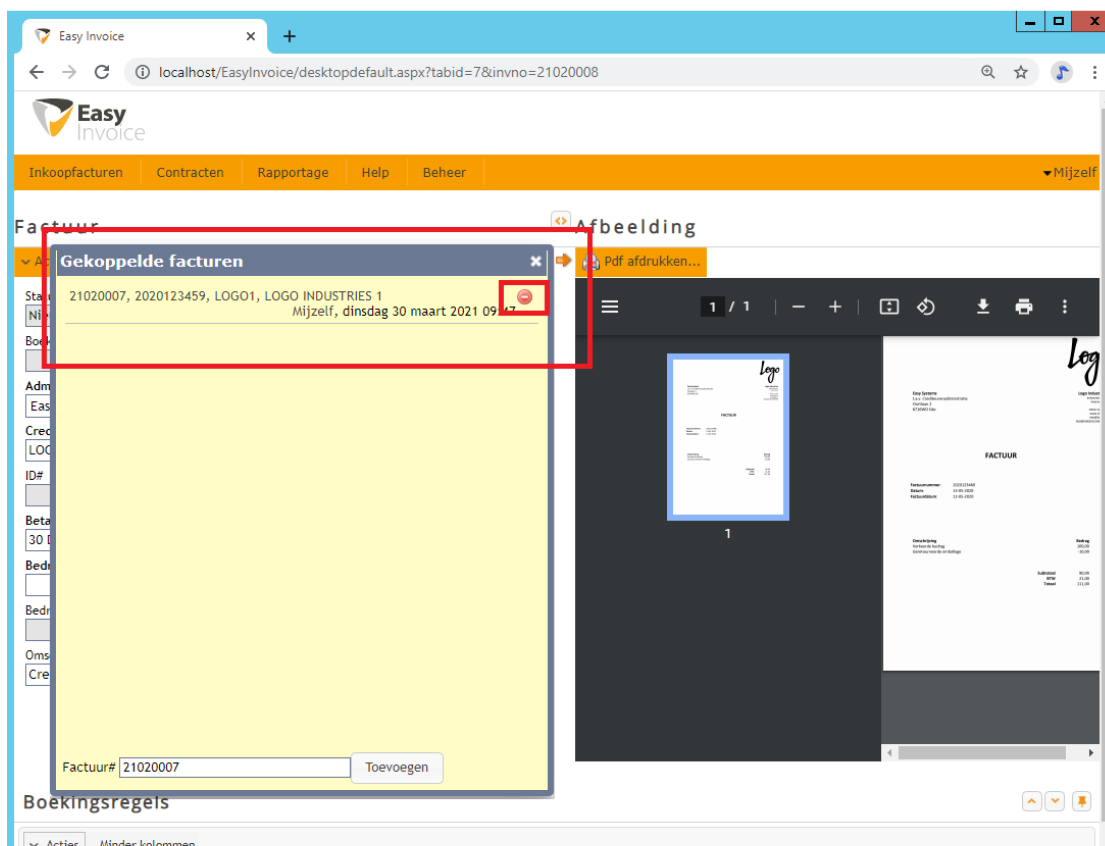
Easy Invoice
localhost/EasyInvoice/desktopdefault.aspx?tabid=7&invno=21020008

Easy Invoice

Inkoopfacturen | Contracten | Rapportage | Help | Beheer | Mijzelf

Factuur

Afbeelding

Pdf afdrukken...

Gekoppelde facturen

21020007, 2020123459, LOGO1, LOGO INDUSTRIES 1
Mijzelf, dinsdag 30 maart 2021 09:47

Factuur# 21020007 Toevoegen

1 / 1

1

Logo

FACTUUR

Boekingsregels

Acties | Minder kolommen